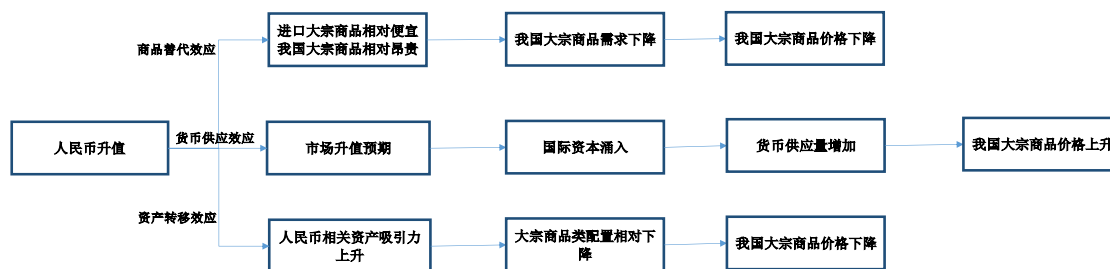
人民币升值

商品替代效应

进口大宗商品相对便宜
我国大宗商品相对昂贵

我国大宗商品需求下降

我国大宗商品价格下降

货币供应效应

市场升值预期

国际资本涌入

货币供应量增加

我国大宗商品价格上升

资产转移效应

人民币相关资产吸引力上升

大宗商品类配置相对下降

我国大宗商品价格下降